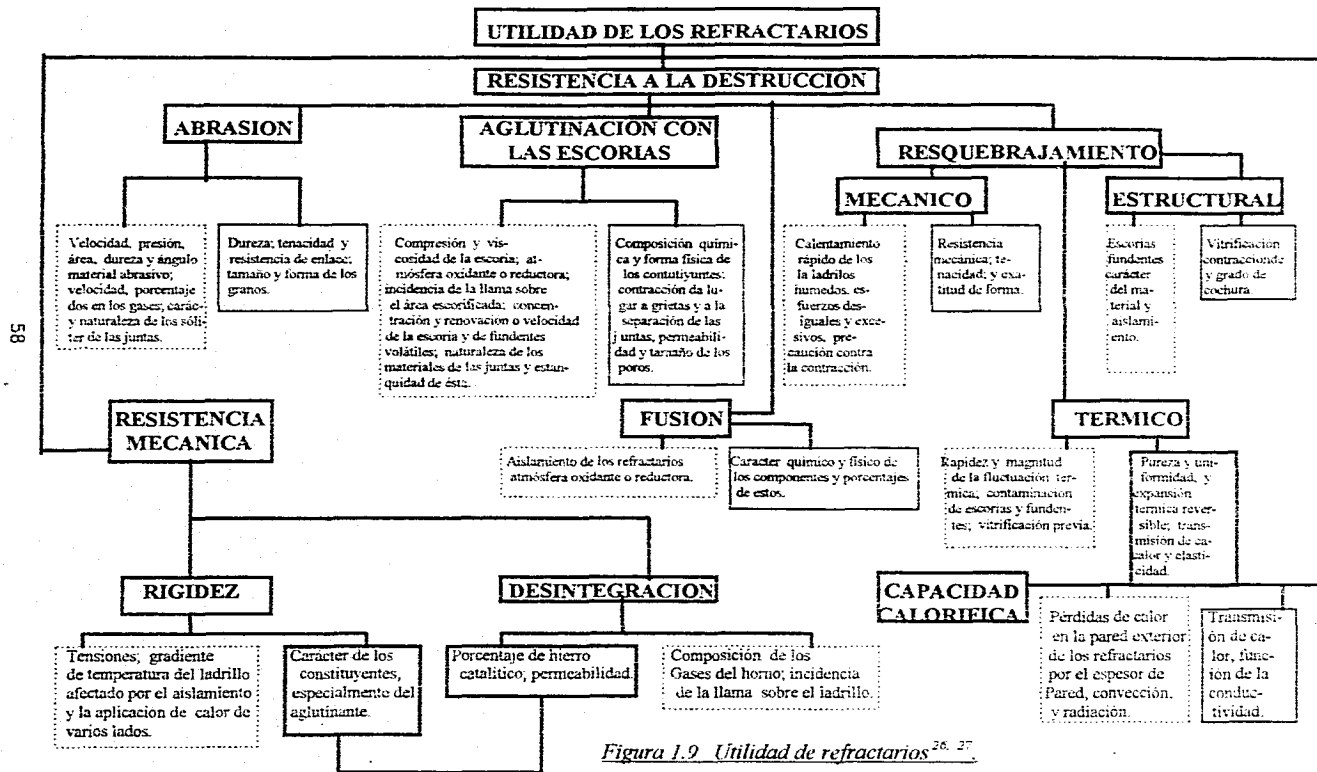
UTILIDAD DE LOS REFRACTARIOS

RESISTENCIA A LA DESTRUCCION

ABRASION

AGLUTINACION CON LAS ESCORIAS

RESQUEBRAJAMIENTO

MECANICO

ESTRUCTURAL

Velocidad, presión, área, dureza y ángulo material abrasivo; velocidad, porcentaje dos en los gases; carác y naturaleza de los sóli ter de las juntas.

Dureza; tenacidad y resistencia de enlace; tamaño y forma de los granos.

Compresión y viscosidad de la escoria; atmósfera oxidante o reductora; incidencia de la llama sobre el área escorificada; concentración y renovación o velocidad de la escoria y de fundentes volátiles; naturaleza de los materiales de las juntas y estanquidad de ésta.

Composición química y forma física de los contutiyuntes: contracción da lugar a grietas y a la separación de las juntas, permeabilidad y tamaño de los poros.

Calentamiento rápido de los la ladrilos humedos. esfuerzos desiguales y excesivos, precaución contra la contracción.

Resistencia mecánica; tenacidad; y exatitud de forma.

Escorias fundentes carácter del material y aislamiento.

Vitrificación contraccionde y grado de cochura

58

RESISTENCIA MECANICA

FUSION

Aislamiento de los refractarios atmósfera oxidante o reductora.

Caracter químico y físico de los componentes y porcentajes de estos.

TERMICO

Rapidez y magnitud de la fluctuación termica, contaminacion de escorias y fundentes; vitrificación previa.

Pureza y uniformidad, y expansión termica reversible; transmisión de calor y elasticidad.

RIGIDEZ

DESINTEGRACION

CAPACIDAD CALORIFICA

Tensiones; gradiente de temperatura del ladrillo afectado por el aislamiento y la aplicacion de calor de varios lados.

Caracter de los constituyentes, especialmente del aglutinante.

Porcentaje de hierro catalítico; permeabilidad.

Composición de los Gases del horno; incidencia de la llama sobre el ladrillo.

Pérdidas de calor en la pared exterior de los refractarios por el espesor de Pared, convección. y radiación.

Transmisión de calor, función de la conductividad.

Figura 1.9 Utilidad de refractarios$^{26, 27}$.